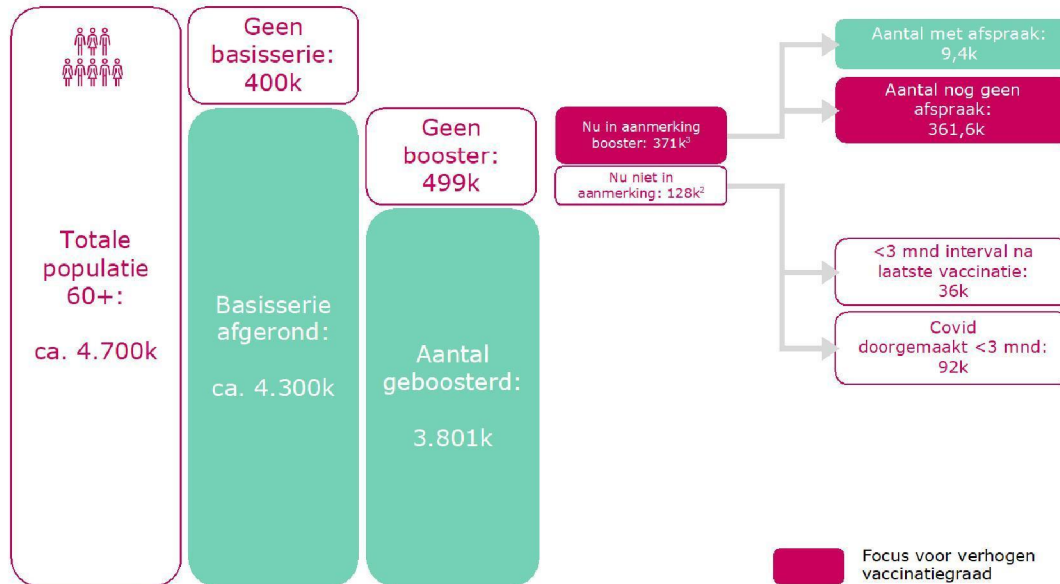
Totale populatie 60+:

ca. 4.700k

Geen basisserie: 400k

Basisserie afgerond:

ca. 4.300k

Geen booster: 499k

Aantal geboosterd:

3.801k

Nu in aanmerking booster: 371k$^3$

Nu niet in aanmerking: 128k$^2$

Aantal met afspraak: 9,4k

Aantal nog geen afspraak: 361,6k

<3 mnd interval na laatste vaccinatie: 36k

Covid doorgemaakt <3 mnd: 92k

Focus voor verhogen vaccinatiegraad